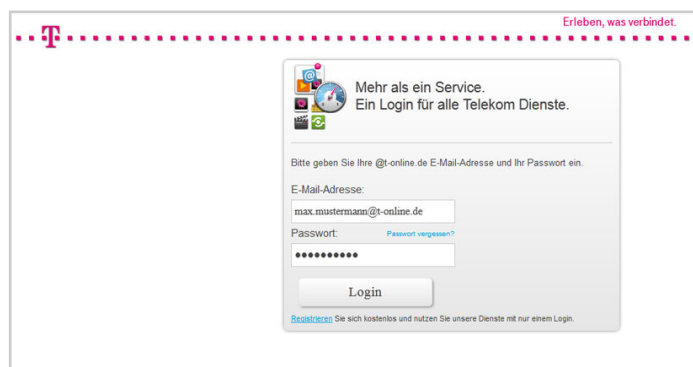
Erleben, was verbindet.

T

Mehr als ein Service.
Ein Login für alle Telekom Dienste.

Bitte geben Sie Ihre @t-online.de E-Mail-Adresse und Ihr Passwort ein.

E-Mail-Adresse:

max.mustermann@t-online.de

Passwort:

Passwort vergessen?

••••••••••

Login

Registrieren Sie sich kostenlos und nutzen Sie unsere Dienste mit nur einem Login.